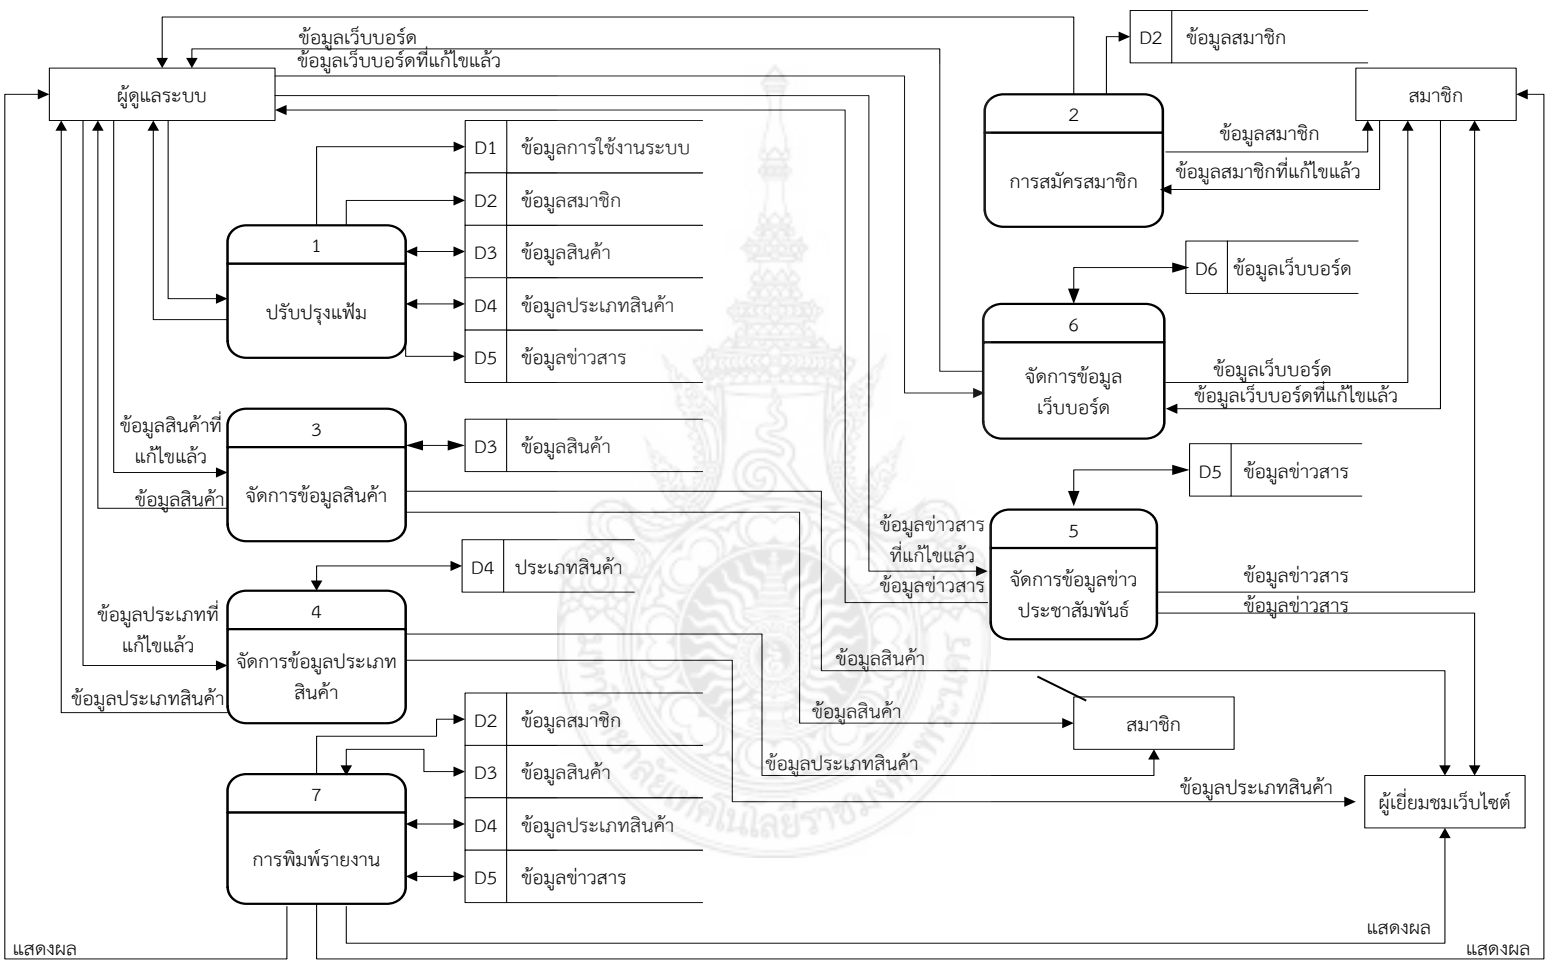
ข้อมูลเว็บบอร์ด
ข้อมูลเว็บบอร์ดที่แก้ไขแล้ว

ผู้ดูแลระบบ

D2 ข้อมูลสมาชิก

2
การสมัครสมาชิก

สมาชิก

ข้อมูลสมาชิก
ข้อมูลสมาชิกที่แก้ไขแล้ว

D1 ข้อมูลการใช้งานระบบ
D2 ข้อมูลสมาชิก
D3 ข้อมูลสินค้า
D4 ข้อมูลประเภทสินค้า
D5 ข้อมูลข่าวสาร

1
ปรับปรุงแฟ้ม

D6 ข้อมูลเว็บบอร์ด

6
จัดการข้อมูลเว็บบอร์ด

ข้อมูลเว็บบอร์ด
ข้อมูลเว็บบอร์ดที่แก้ไขแล้ว

ข้อมูลสินค้าที่แก้ไขแล้ว
ข้อมูลสินค้า

3
จัดการข้อมูลสินค้า

D3 ข้อมูลสินค้า

D5 ข้อมูลข่าวสาร

ข้อมูลข่าวสารที่แก้ไขแล้ว
ข้อมูลข่าวสาร

5
จัดการข้อมูลข่าวประชาสัมพันธ์

ข้อมูลข่าวสาร
ข้อมูลข่าวสาร

D4 ประเภทสินค้า

ข้อมูลประเภทที่แก้ไขแล้ว
ข้อมูลประเภทสินค้า

4
จัดการข้อมูลประเภทสินค้า

ข้อมูลสินค้า
ข้อมูลสินค้า

สมาชิก

ข้อมูลประเภทสินค้า
ข้อมูลประเภทสินค้า

ผู้เยี่ยมชมเว็บไซต์

D2 ข้อมูลสมาชิก
D3 ข้อมูลสินค้า
D4 ข้อมูลประเภทสินค้า
D5 ข้อมูลข่าวสาร

7
การพิมพ์รายงาน

แสดงผล
แสดงผล
แสดงผล